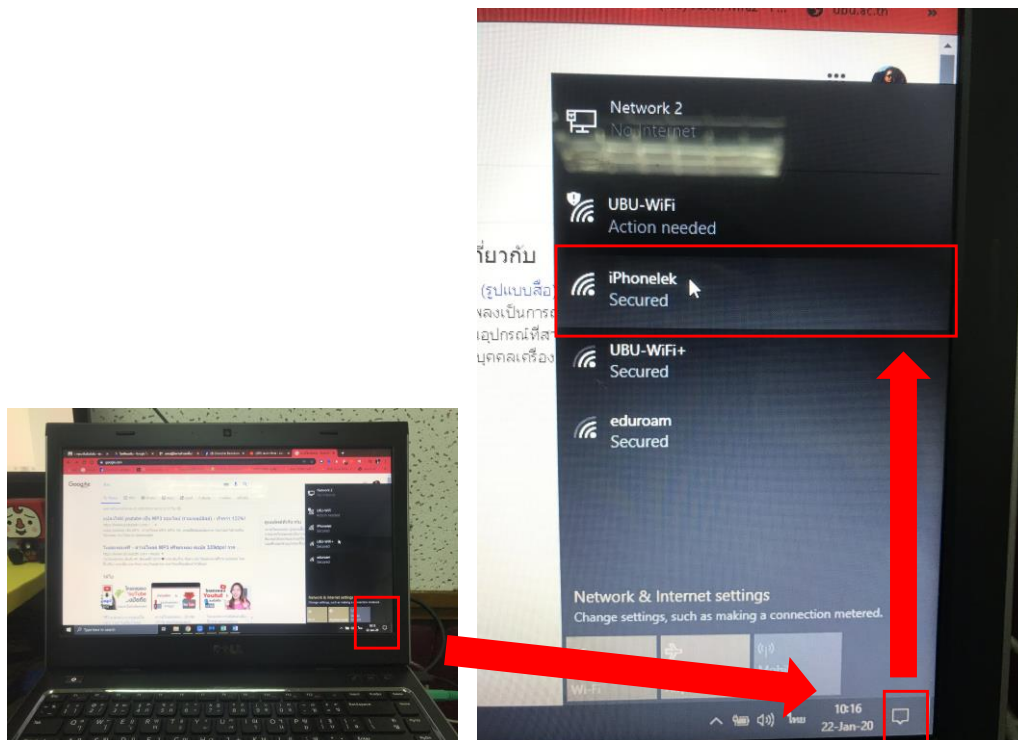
ubu.ac.th

Network 2
No Internet

UBU-WiFi
Action needed

iPhonelek
Secured

UBU-WiFi+
Secured

eduroam
Secured

ที่ยวกับ
(รูปแบบสื่อ
ผลงเป็นการ
อุปกรณ์ที่สา
บุคคลเครื่อง

Network & Internet settings
Change settings, such as making a connection metered.

Wi-Fi

ไทย 10:16
22-Jan-20

Google
Type here to search
DELL